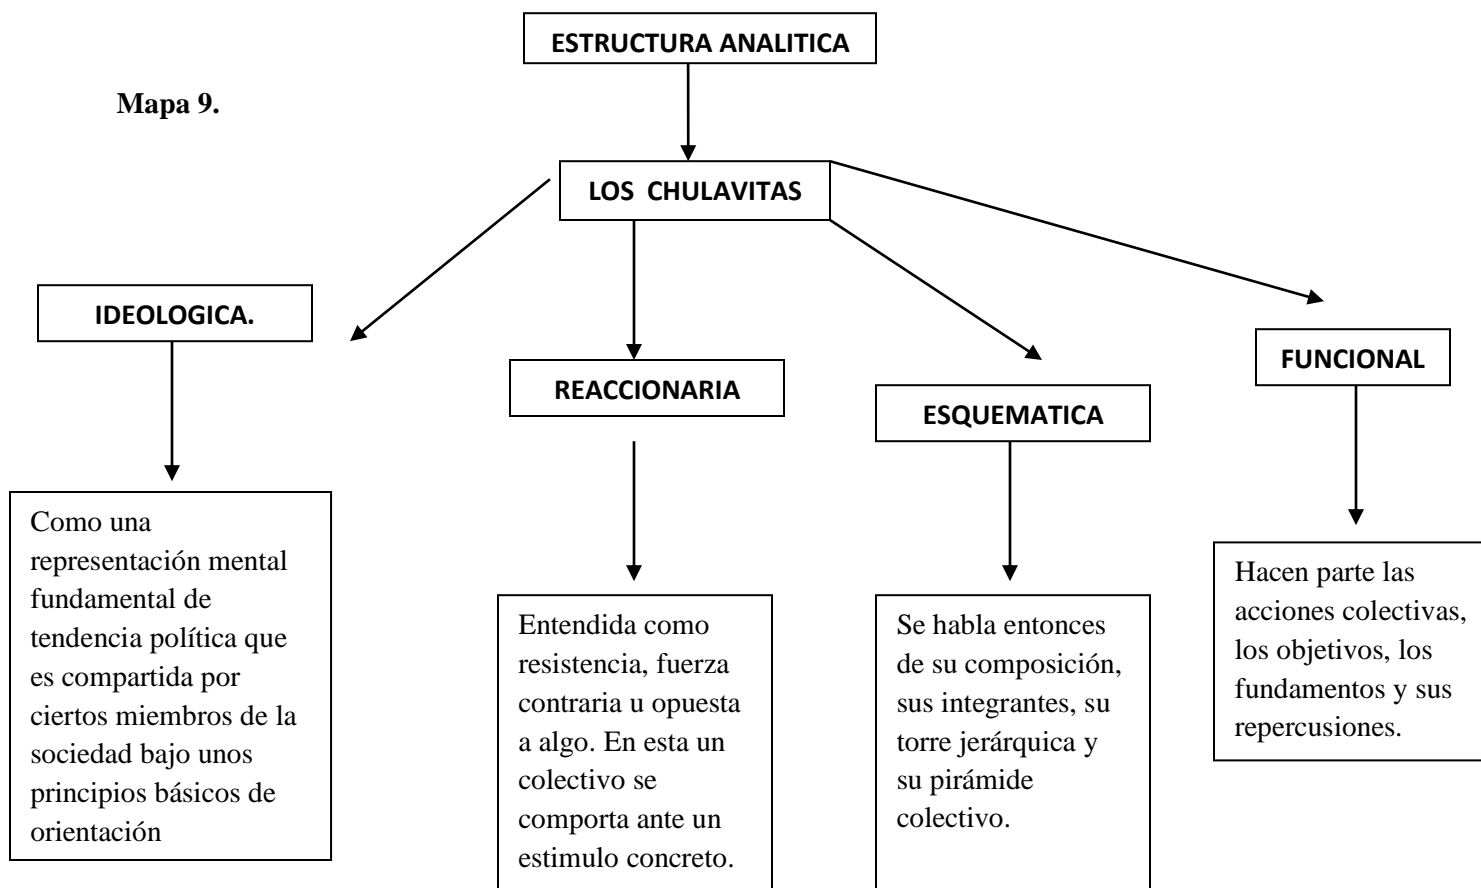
ESTRUCTURA ANALITICA

Mapa 9.

LOS CHULAVITAS

IDEOLOGICA.

Como una representación mental fundamental de tendencia política que es compartida por ciertos miembros de la sociedad bajo unos principios básicos de orientación

REACCIONARIA

Entendida como resistencia, fuerza contraria u opuesta a algo. En esta un colectivo se comporta ante un estimulo concreto.

ESQUEMATICA

Se habla entonces de su composición, sus integrantes, su torre jerárquica y su pirámide colectivo.

FUNCIONAL

Hacen parte las acciones colectivas, los objetivos, los fundamentos y sus repercusiones.